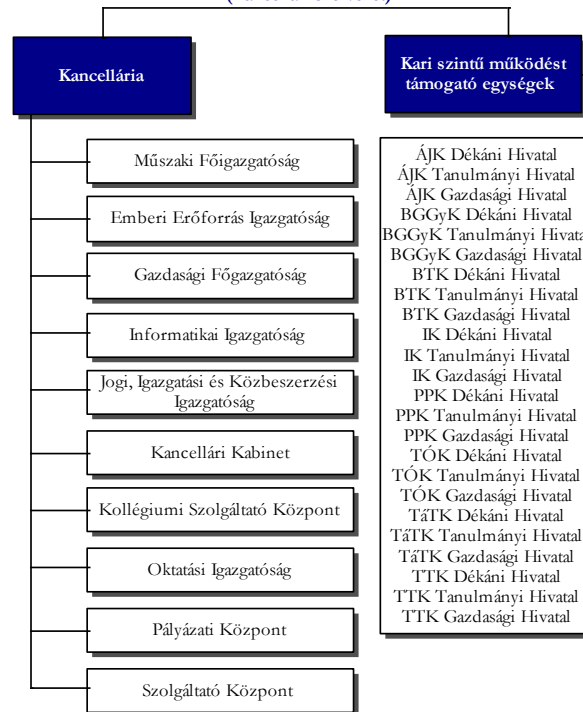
Kancellária

Műszaki Főigazgatóság

Emberi Erőforrás Igazgatóság

Gazdasági Főigazgatóság

Informatikai Igazgatóság

Jogi, Igazgatási és Közbeszerzési Igazgatóság

Kancellári Kabinet

Kollégiumi Szolgáltató Központ

Oktatási Igazgatóság

Pályázati Központ

Szolgáltató Központ

Kari szintű működést támogató egységek

ÁJK Dékáni Hivatal
ÁJK Tanulmányi Hivatal
ÁJK Gazdasági Hivatal
BGGyK Dékáni Hivatal
BGGyK Tanulmányi Hivata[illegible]
BGGyK Gazdasági Hivatal
BTK Dékáni Hivatal
BTK Tanulmányi Hivatal
BTK Gazdasági Hivatal
IK Dékáni Hivatal
IK Tanulmányi Hivatal
IK Gazdasági Hivatal
PPK Dékáni Hivatal
PPK Tanulmányi Hivatal
PPK Gazdasági Hivatal
TÓK Dékáni Hivatal
TÓK Tanulmányi Hivatal
TÓK Gazdasági Hivatal
TáTK Dékáni Hivatal
TáTK Tanulmányi Hivatal
TáTK Gazdasági Hivatal
TTK Dékáni Hivatal
TTK Tanulmányi Hivatal
TTK Gazdasági Hivatal